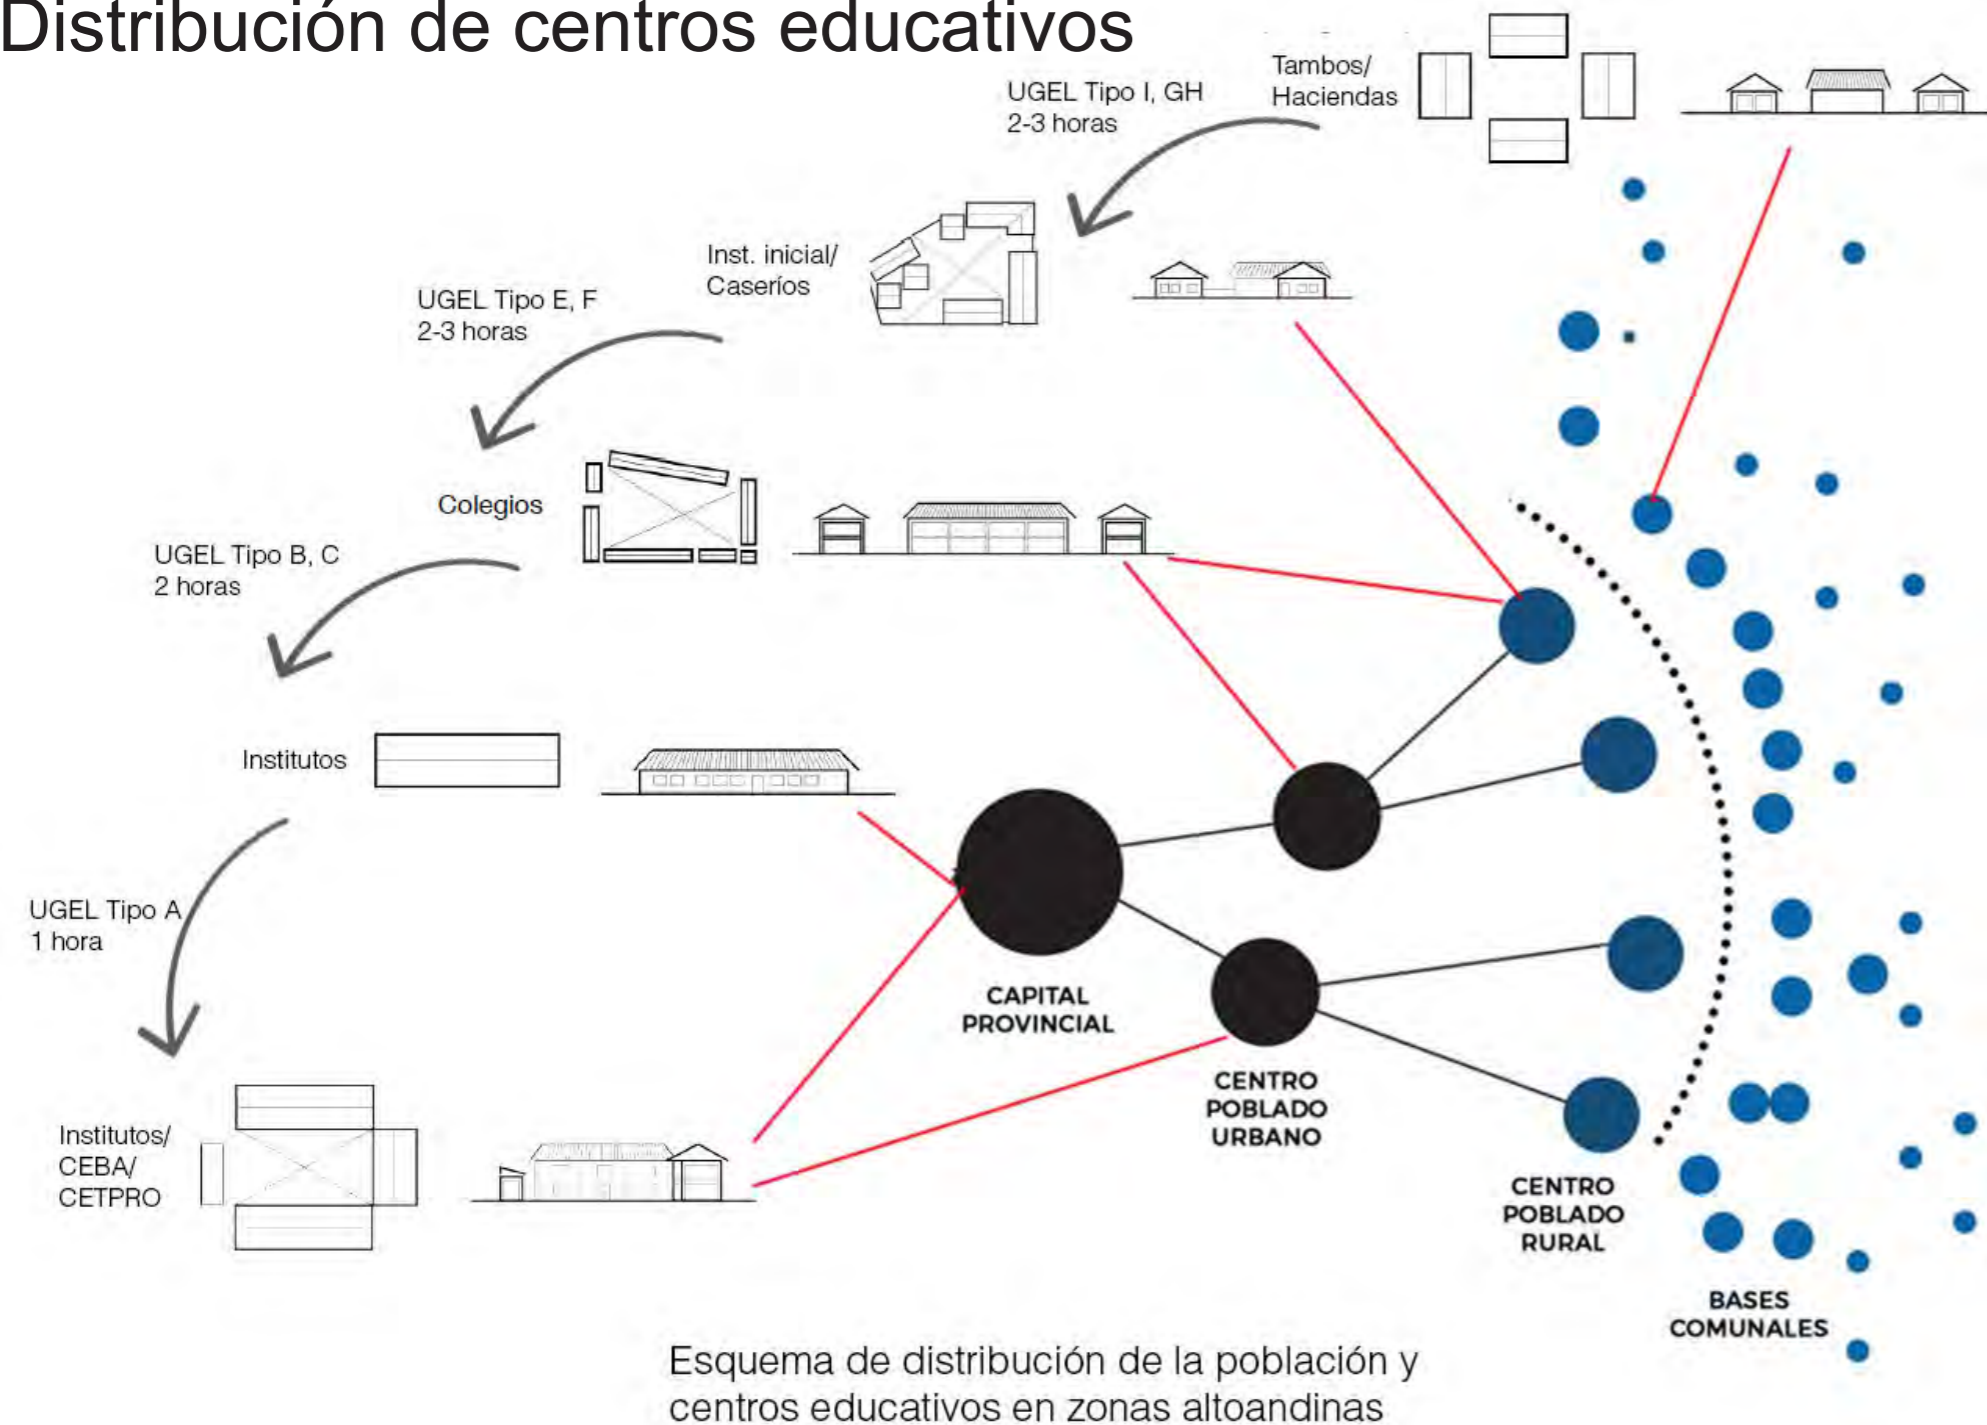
Distribución de centros educativos

Tambos/
Haciendas

UGEL Tipo I, GH
2-3 horas

Inst. inicial/
Caseríos

UGEL Tipo E, F
2-3 horas

Colegios

UGEL Tipo B, C
2 horas

Institutos

UGEL Tipo A
1 hora

Institutos/
CEBA/
CETPRO

CAPITAL
PROVINCIAL

CENTRO
POBLADO
URBANO

CENTRO
POBLADO
RURAL

BASES
COMUNALES

Esquema de distribución de la población y centros educativos en zonas altoandinas